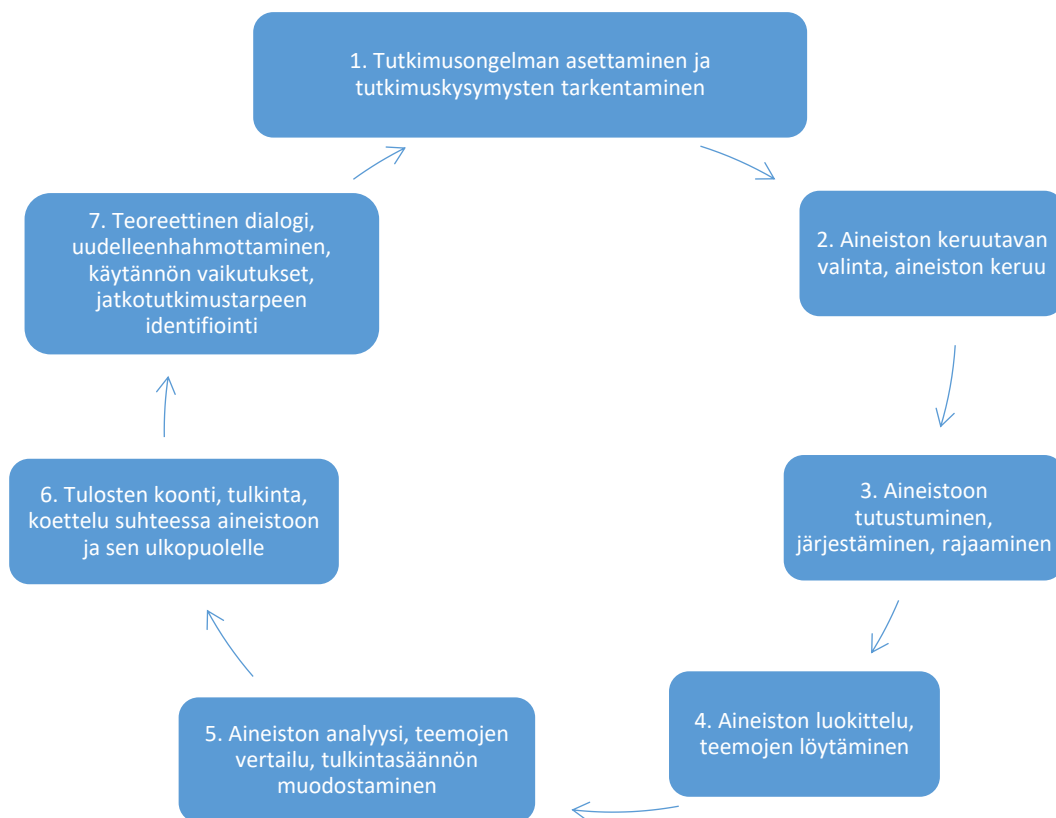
1. Tutkimusongelman asettaminen ja tutkimuskysymysten tarkentaminen

2. Aineiston keruutavan valinta, aineiston keruu

3. Aineistoon tutustuminen, järjestäminen, rajaaminen

4. Aineiston luokittelu, teemojen löytäminen

5. Aineiston analyysi, teemojen vertailu, tulkintasäännön muodostaminen

6. Tulosten koonti, tulkinta, koettelu suhteessa aineistoon ja sen ulkopuolelle

7. Teoreettinen dialogi, uudelleenhahmottaminen, käytännön vaikutukset, jatkotutkimustarpeen identifiointi